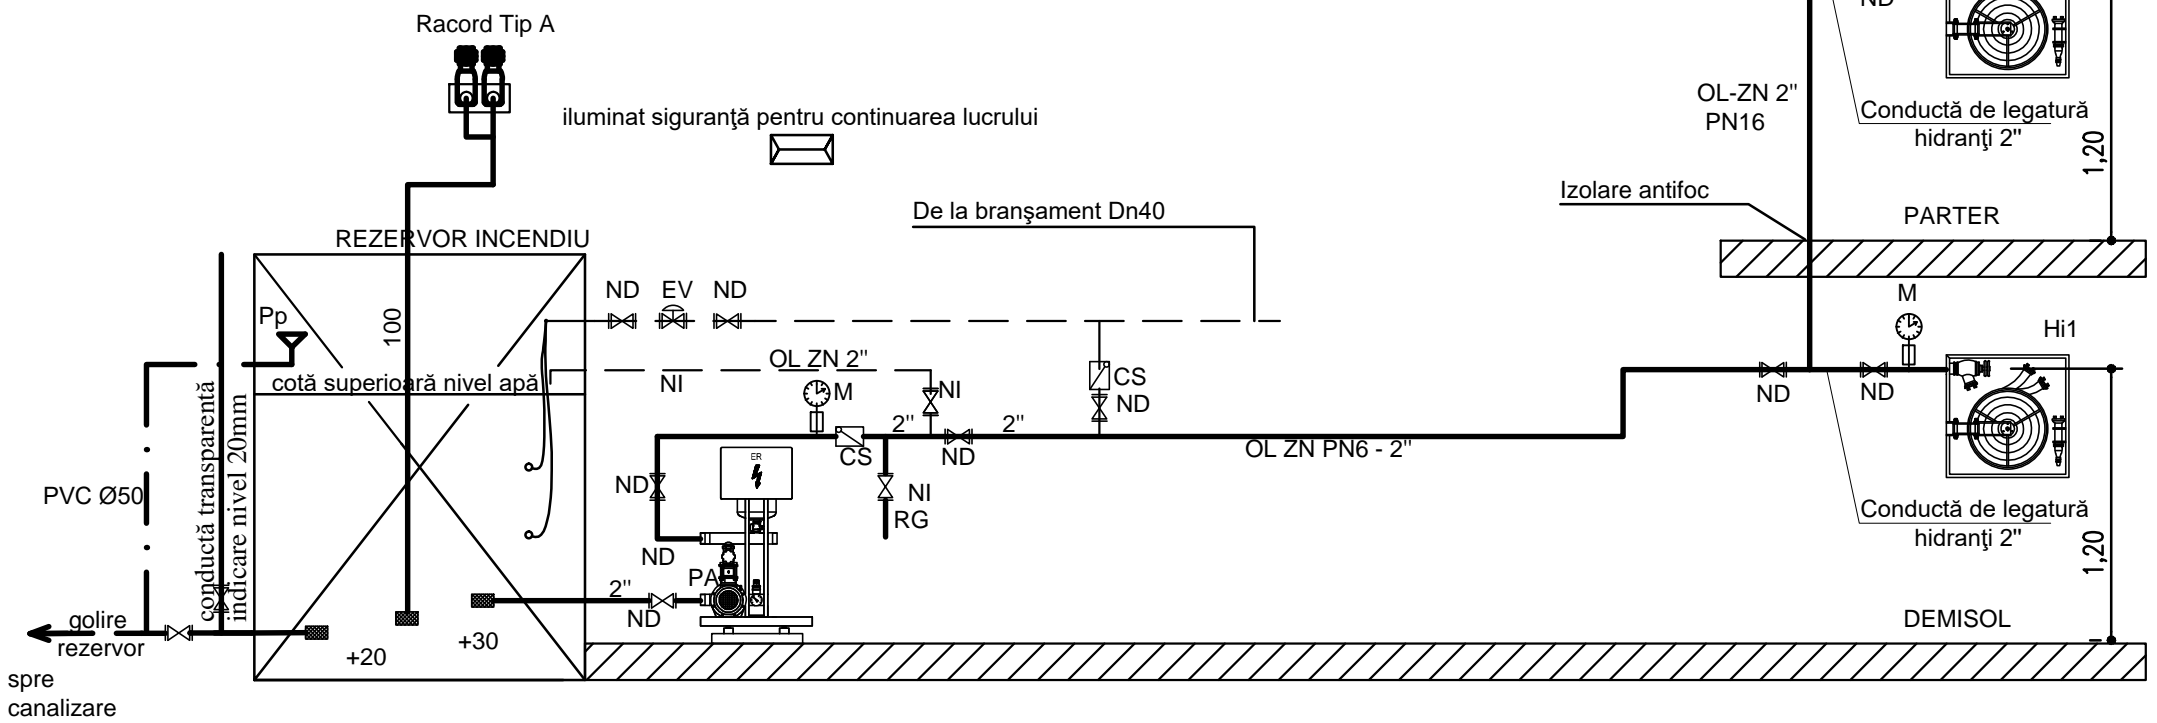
Racord Tip A

ND

OL-ZN 2''
PN16

Conductă de legatură hidranţi 2''

1,20

iluminat siguranţă pentru continuarea lucrului

Izolare antifoc

De la branşament Dn40

PARTER

REZERVOR INCENDIU

ND EV ND

M

Pp

100

Hi1

OL ZN 2''

cotă superioară nivel apă

NI

M

NI

CS
ND

ND

ND

2''

2''

ND

CS

ER

OL ZN PN6 - 2''

ND

NI
RG

Conductă de legatură hidranţi 2''

PVC Ø50

conductă transparentă indicare nivel 20mm

ND

1,20

PA

2''

ND

DEMISOL

golire rezervor

+20

+30

spre canalizare